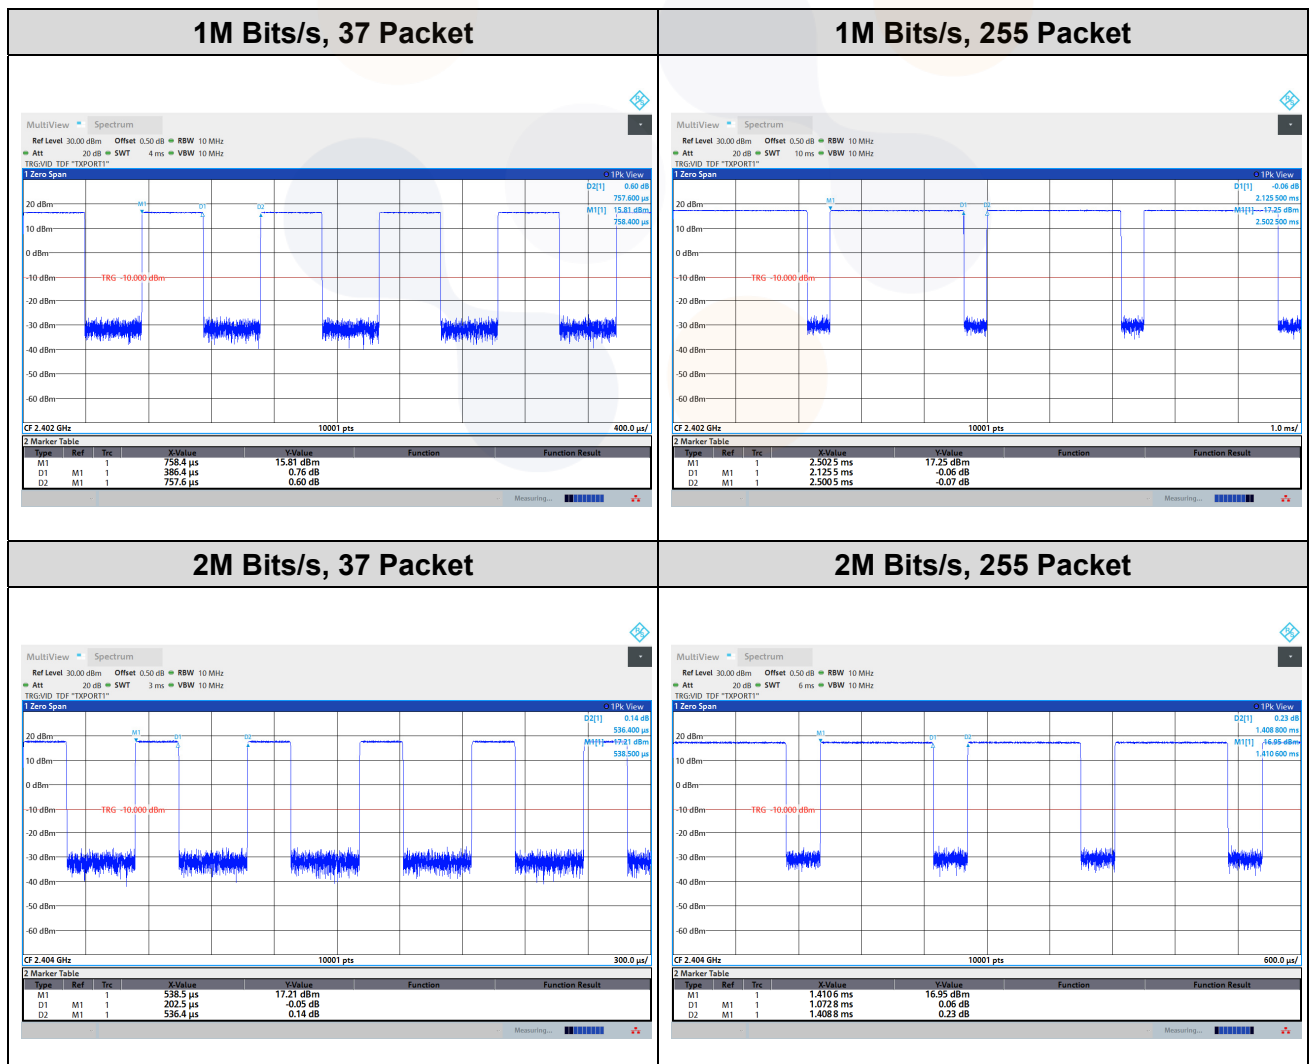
| 1M Bits/s, 37 Packet | 1M Bits/s, 255 Packet |
|---|---|

MultiView Spectrum
Ref Level 30.00 dBm Offset 0.50 dB RBW 10 MHz
Att 20 dB SWT 4 ms VBW 10 MHz
TRG:VID TDF "TXPORT1"
1 Zero Span 1Pk View
D2[1] 0.60 dB
757.600 µs
M1[1] 15.81 dBm
758.400 µs
20 dBm
10 dBm
0 dBm
-10 dBm TRG -10.000 dBm
-20 dBm
-30 dBm
-40 dBm
-50 dBm
-60 dBm
M1 D1 D2
CF 2.402 GHz 10001 pts 400.0 µs/
2 Marker Table

| Type | Ref | Trc | X-Value | Y-Value | Function | Function Result |
|---|---|---|---|---|---|---|
| M1 | | 1 | 758.4 µs | 15.81 dBm | | |
| D1 | M1 | 1 | 386.4 µs | 0.76 dB | | |
| D2 | M1 | 1 | 757.6 µs | 0.60 dB | | |

Measuring...

MultiView Spectrum
Ref Level 30.00 dBm Offset 0.50 dB RBW 10 MHz
Att 20 dB SWT 10 ms VBW 10 MHz
TRG:VID TDF "TXPORT1"
1 Zero Span 1Pk View
D1[1] -0.06 dB
2.125 500 ms
M1[1] 17.25 dBm
2.502 500 ms
20 dBm
10 dBm
0 dBm
-10 dBm TRG -10.000 dBm
-20 dBm
-30 dBm
-40 dBm
-50 dBm
-60 dBm
M1 D1 D2
CF 2.402 GHz 10001 pts 1.0 ms/
2 Marker Table

| Type | Ref | Trc | X-Value | Y-Value | Function | Function Result |
|---|---|---|---|---|---|---|
| M1 | | 1 | 2.5025 ms | 17.25 dBm | | |
| D1 | M1 | 1 | 2.1255 ms | -0.06 dB | | |
| D2 | M1 | 1 | 2.5005 ms | -0.07 dB | | |

Measuring...

| 2M Bits/s, 37 Packet | 2M Bits/s, 255 Packet |
|---|---|

MultiView Spectrum
Ref Level 30.00 dBm Offset 0.50 dB RBW 10 MHz
Att 20 dB SWT 3 ms VBW 10 MHz
TRG:VID TDF "TXPORT1"
1 Zero Span 1Pk View
D2[1] 0.14 dB
536.400 µs
M1[1] 17.21 dBm
538.500 µs
20 dBm
10 dBm
0 dBm
-10 dBm TRG -10.000 dBm
-20 dBm
-30 dBm
-40 dBm
-50 dBm
-60 dBm
M1 D1 D2
CF 2.404 GHz 10001 pts 300.0 µs/
2 Marker Table

| Type | Ref | Trc | X-Value | Y-Value | Function | Function Result |
|---|---|---|---|---|---|---|
| M1 | | 1 | 538.5 µs | 17.21 dBm | | |
| D1 | M1 | 1 | 202.5 µs | -0.05 dB | | |
| D2 | M1 | 1 | 536.4 µs | 0.14 dB | | |

Measuring...

MultiView Spectrum
Ref Level 30.00 dBm Offset 0.50 dB RBW 10 MHz
Att 20 dB SWT 6 ms VBW 10 MHz
TRG:VID TDF "TXPORT1"
1 Zero Span 1Pk View
D2[1] 0.23 dB
1.408 800 ms
M1[1] 16.95 dBm
1.410 600 ms
20 dBm
10 dBm
0 dBm
-10 dBm TRG -10.000 dBm
-20 dBm
-30 dBm
-40 dBm
-50 dBm
-60 dBm
M1 D1 D2
CF 2.404 GHz 10001 pts 600.0 µs/
2 Marker Table

| Type | Ref | Trc | X-Value | Y-Value | Function | Function Result |
|---|---|---|---|---|---|---|
| M1 | | 1 | 1.4106 ms | 16.95 dBm | | |
| D1 | M1 | 1 | 1.0728 ms | 0.06 dB | | |
| D2 | M1 | 1 | 1.4088 ms | 0.23 dB | | |

Measuring...